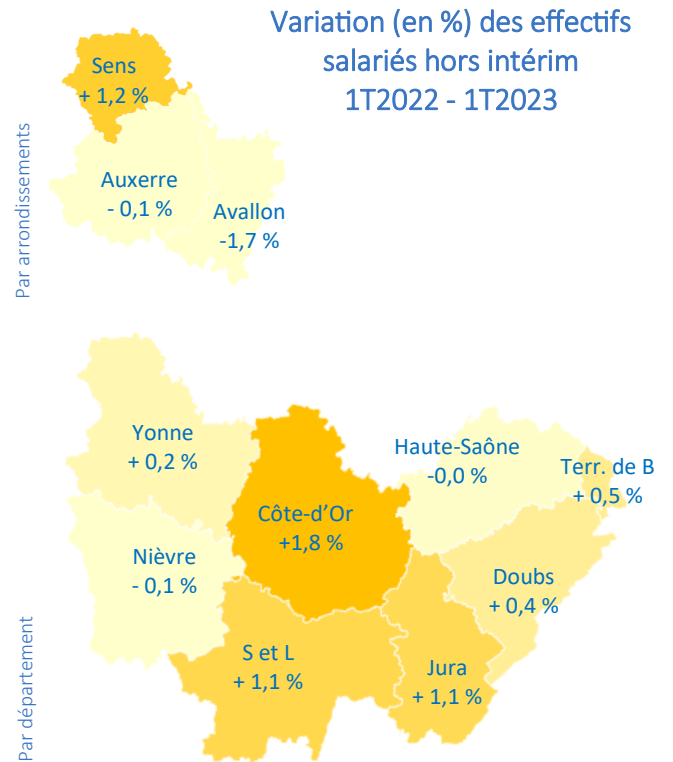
Variation (en %) des effectifs salariés hors intérim 1T2022 - 1T2023

Par arrondissements

Sens
+ 1,2 %

Auxerre
- 0,1 %

Avallon
-1,7 %

Par département

Yonne
+ 0,2 %

Haute-Saône
-0,0 %

Terr. de B
+ 0,5 %

Côte-d'Or
+1,8 %

Nièvre
- 0,1 %

Doubs
+ 0,4 %

S et L
+ 1,1 %

Jura
+ 1,1 %